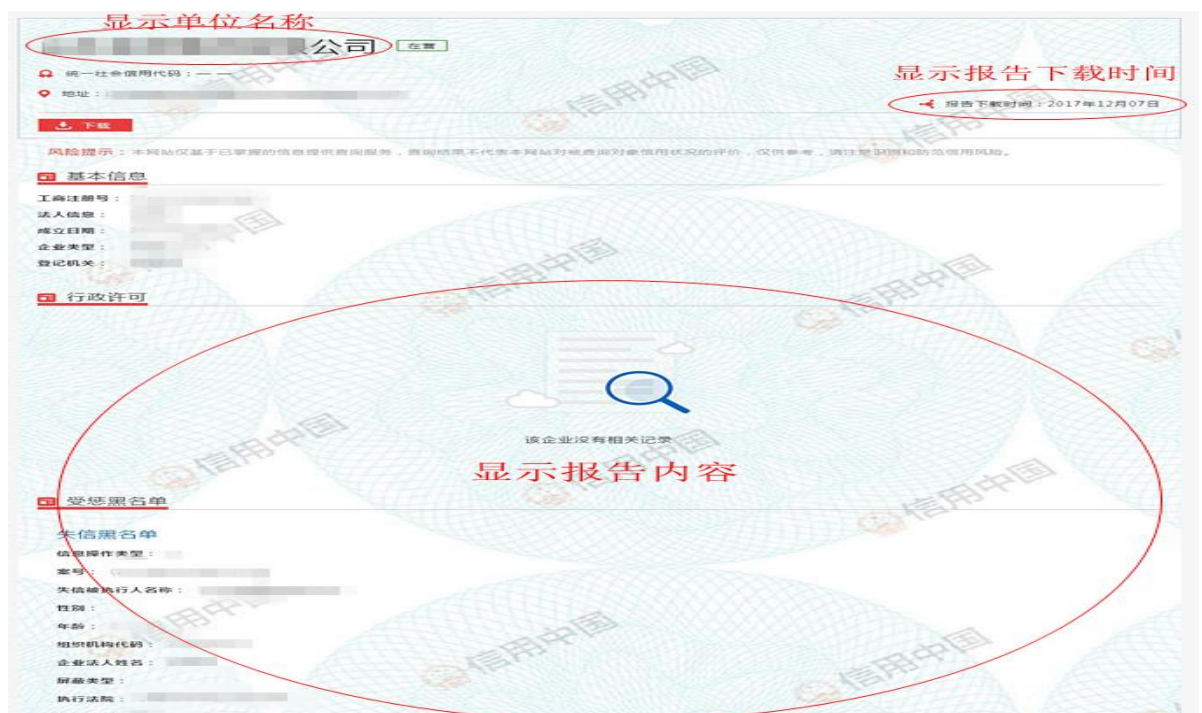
显示单位名称

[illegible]公司 在营

统一社会信用代码：— —

地址：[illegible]

显示报告下载时间

报告下载时间：2017年12月07日

下载

风险提示：本网站仅基于已掌握的信息提供查询服务，查询结果不代表本网站对被查询对象信用状况的评价，仅供参考，请注意识别和防范信用风险。

基本信息

工商注册号：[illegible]
法人信息：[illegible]
成立日期：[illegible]
企业类型：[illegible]
登记机关：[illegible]

行政许可

该企业没有相关记录

显示报告内容

受惩黑名单

失信黑名单

信息操作类型：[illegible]
案号：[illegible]
失信被执行人名称：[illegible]
性别：
年龄：
组织机构代码：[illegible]
企业法人姓名：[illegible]
屏蔽类型：
执行法院：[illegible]

信用中国